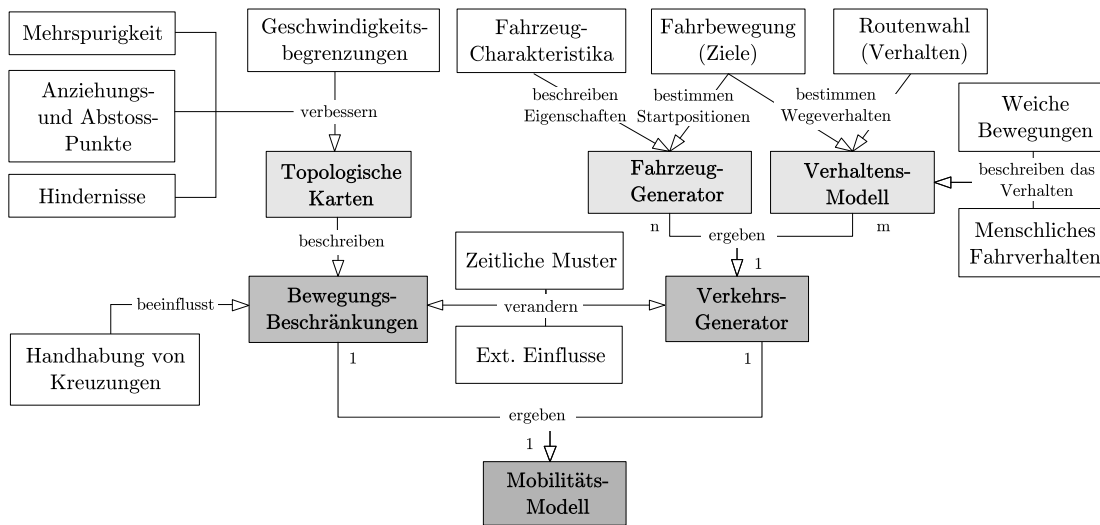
Mehrspurigkeit

Anziehungs- und Abstoss-Punkte

Hindernisse

Geschwindigkeitsbegrenzungen

verbessern

Topologische Karten

Fahrzeug-Charakteristika

Fahrbewegung (Ziele)

Routenwahl (Verhalten)

beschreiben Eigenschaften

bestimmen Startpositionen

bestimmen Wegeverhalten

Fahrzeug-Generator

Verhaltens-Modell

Weiche Bewegungen

beschreiben das Verhalten

Menschliches Fahrverhalten

n

ergeben

m

1

beschreiben

Zeitliche Muster

beeinflusst

Bewegungs-Beschränkungen

verandern

Verkehrs-Generator

Handhabung von Kreuzungen

1

Ext. Einflusse

1

ergeben

1

Mobilitäts-Modell